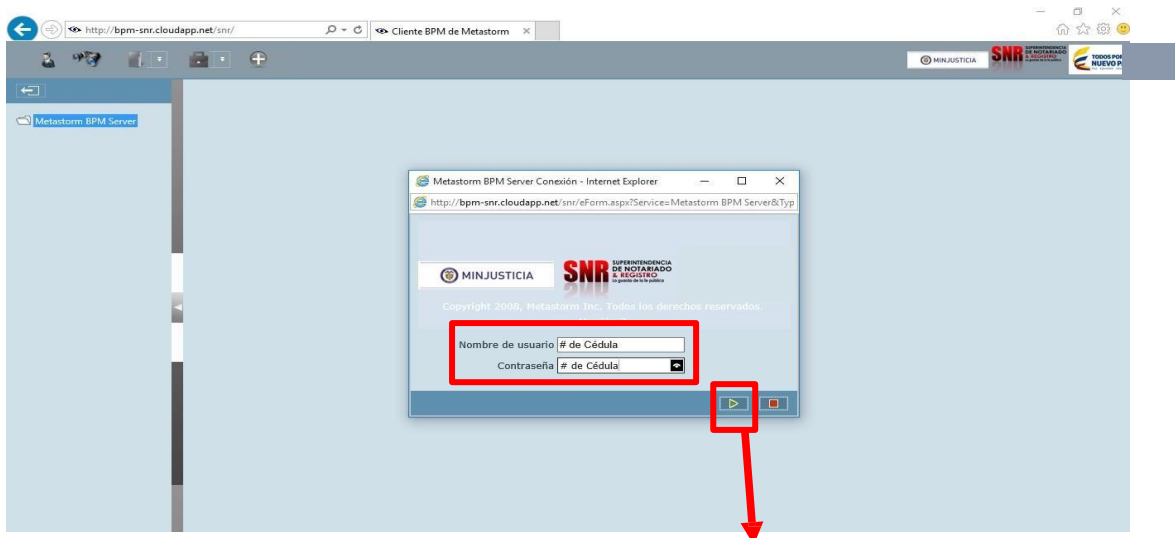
http://bpm-snr.cloudapp.net/snr/

Cliente BPM de Metastorm

MINJUSTICIA

SNR SUPERINTENDENCIA DE NOTARIADO & REGISTRO

TODOS POR UN NUEVO PAÍS

Metastorm BPM Server

Metastorm BPM Server Conexión - Internet Explorer

http://bpm-snr.cloudapp.net/snr/eForm.aspx?Service=Metastorm BPM Server&Typ

MINJUSTICIA

SNR SUPERINTENDENCIA DE NOTARIADO & REGISTRO La guarda de la fe pública

Copyright 2008, Metastorm Inc. Todos los derechos reservados.

Nombre de usuario # de Cédula

Contraseña # de Cédula